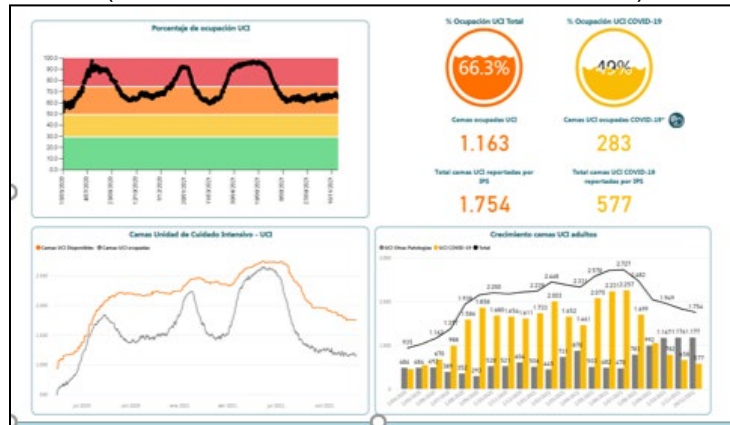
Porcentaje de ocupación UCI

100.0
90.0
80.0
70.0
60.0
50.0
40.0
30.0
20.0
10.0
0.0

% Ocupación UCI Total

66.3%

% Ocupación UCI COVID-19

49%

Camas ocupadas UCI

1.163

Camas UCI ocupadas COVID-19*

283

Total camas UCI reportadas por IPS

1.754

Total camas UCI COVID-19 reportadas por IPS

577

Camas Unidad de Cuidado Intensivo - UCI

Camas UCI Disponibles · Camas UCI ocupadas

Crecimiento camas UCI adultos

UCI Otras Patologías · UCI COVID-19 · Total

2.727
2.482
2.578
2.448
2.226
2.200
1.949
1.754
935
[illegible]